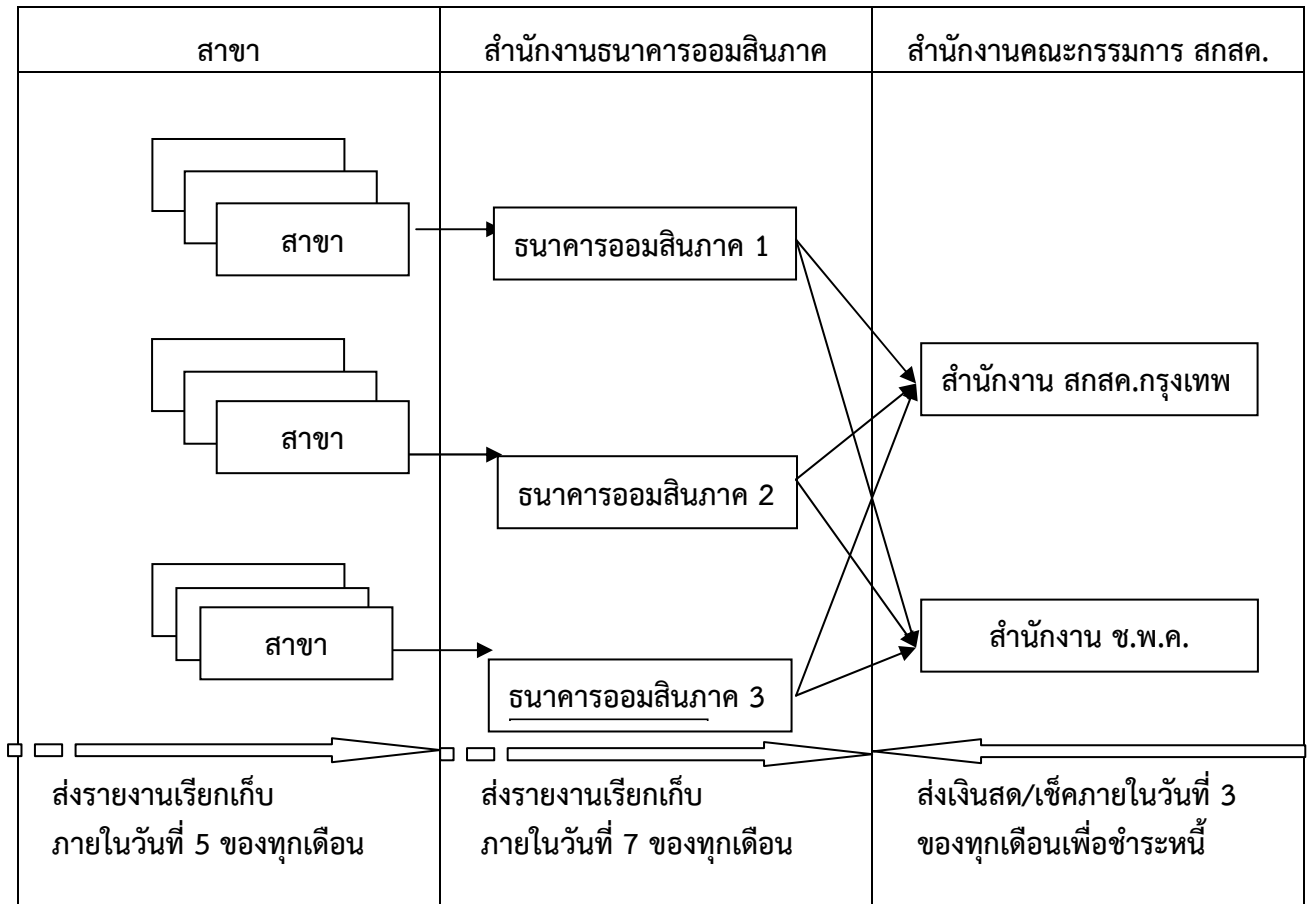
| สาขา | สำนักงานธนาคารออมสินภาค | สำนักงานคณะกรรมการ สกสค. |
|---|---|---|

สาขา

ธนาคารออมสินภาค 1

สาขา

ธนาคารออมสินภาค 2

สาขา

ธนาคารออมสินภาค 3

สำนักงาน สกสค.กรุงเทพ

สำนักงาน ช.พ.ค.

ส่งรายงานเรียกเก็บ ภายในวันที่ 5 ของทุกเดือน

ส่งรายงานเรียกเก็บ ภายในวันที่ 7 ของทุกเดือน

ส่งเงินสด/เช็คภายในวันที่ 3 ของทุกเดือนเพื่อชำระหนี้